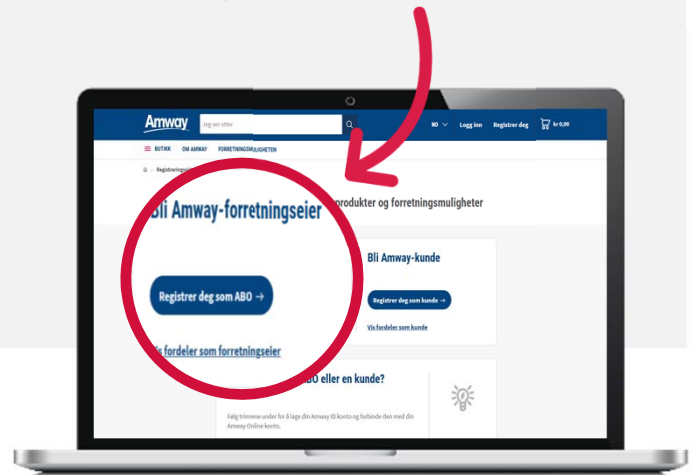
Amway
Jeg ser etter
NO
Logg inn
Registrer deg
kr 0,00
BUTIKK
OM AMWAY
FORRETNINGSMULIGHETER
Registrerin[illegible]
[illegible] produkter og forretningsmuligheter
Bli Amway-forretningseier
Registrer deg som ABO →
Vis fordeler som forretningseier
Bli Amway-kunde
Registrer deg som kunde →
Vis fordeler som kunde
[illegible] ABO eller en kunde?
Følg trinnene under for å lage din Amway ID konto og forbinde den med din Amway Online konto.